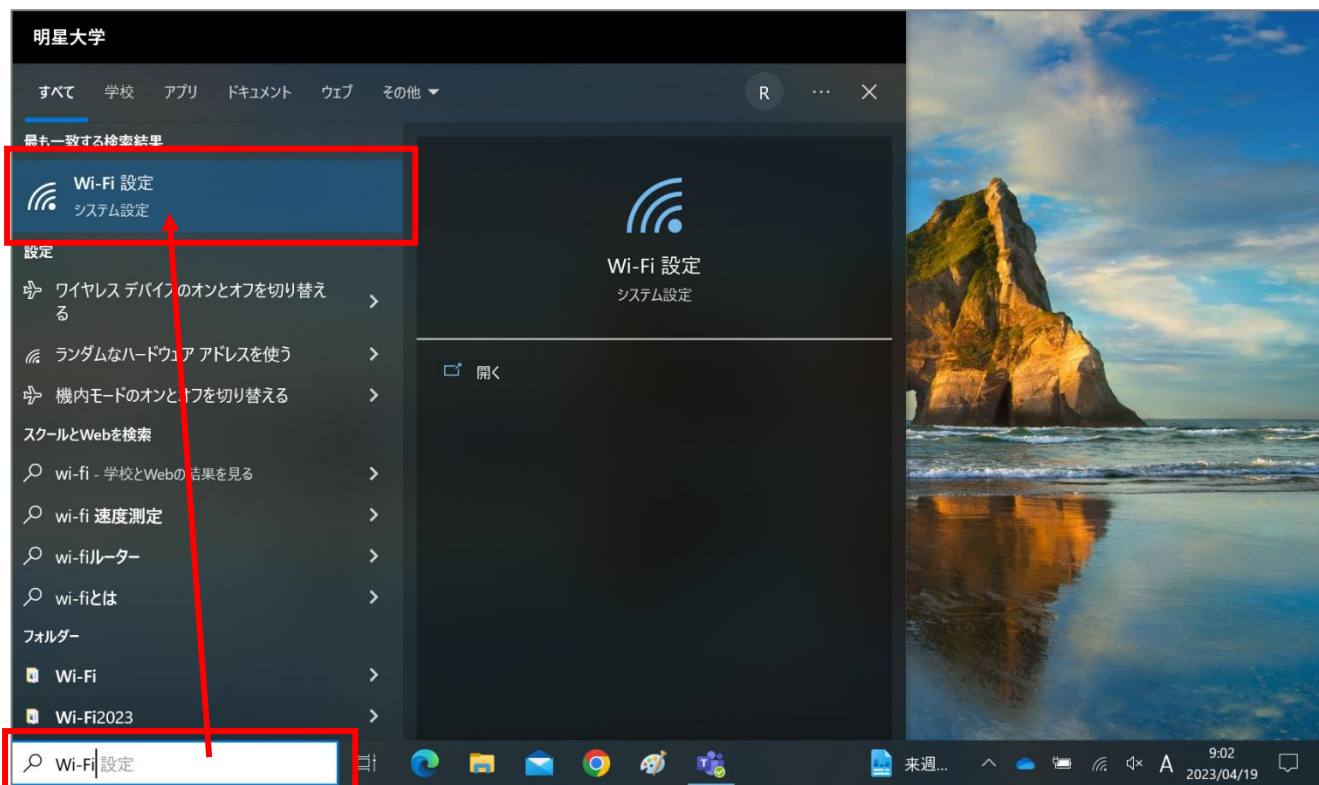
明星大学

すべて 学校 アプリ ドキュメント ウェブ その他

R ··· ✕

最も一致する検索結果

Wi-Fi 設定
システム設定

設定

ワイヤレス デバイスのオンとオフを切り替える

ランダムなハードウェア アドレスを使う

機内モードのオンとオフを切り替える

スクールとWebを検索

wi-fi - 学校とWebの結果を見る

wi-fi 速度測定

wi-fiルーター

wi-fiとは

フォルダー

Wi-Fi

Wi-Fi2023

Wi-Fi 設定
システム設定

開く

Wi-Fi 設定

来週...

A

9:02
2023/04/19